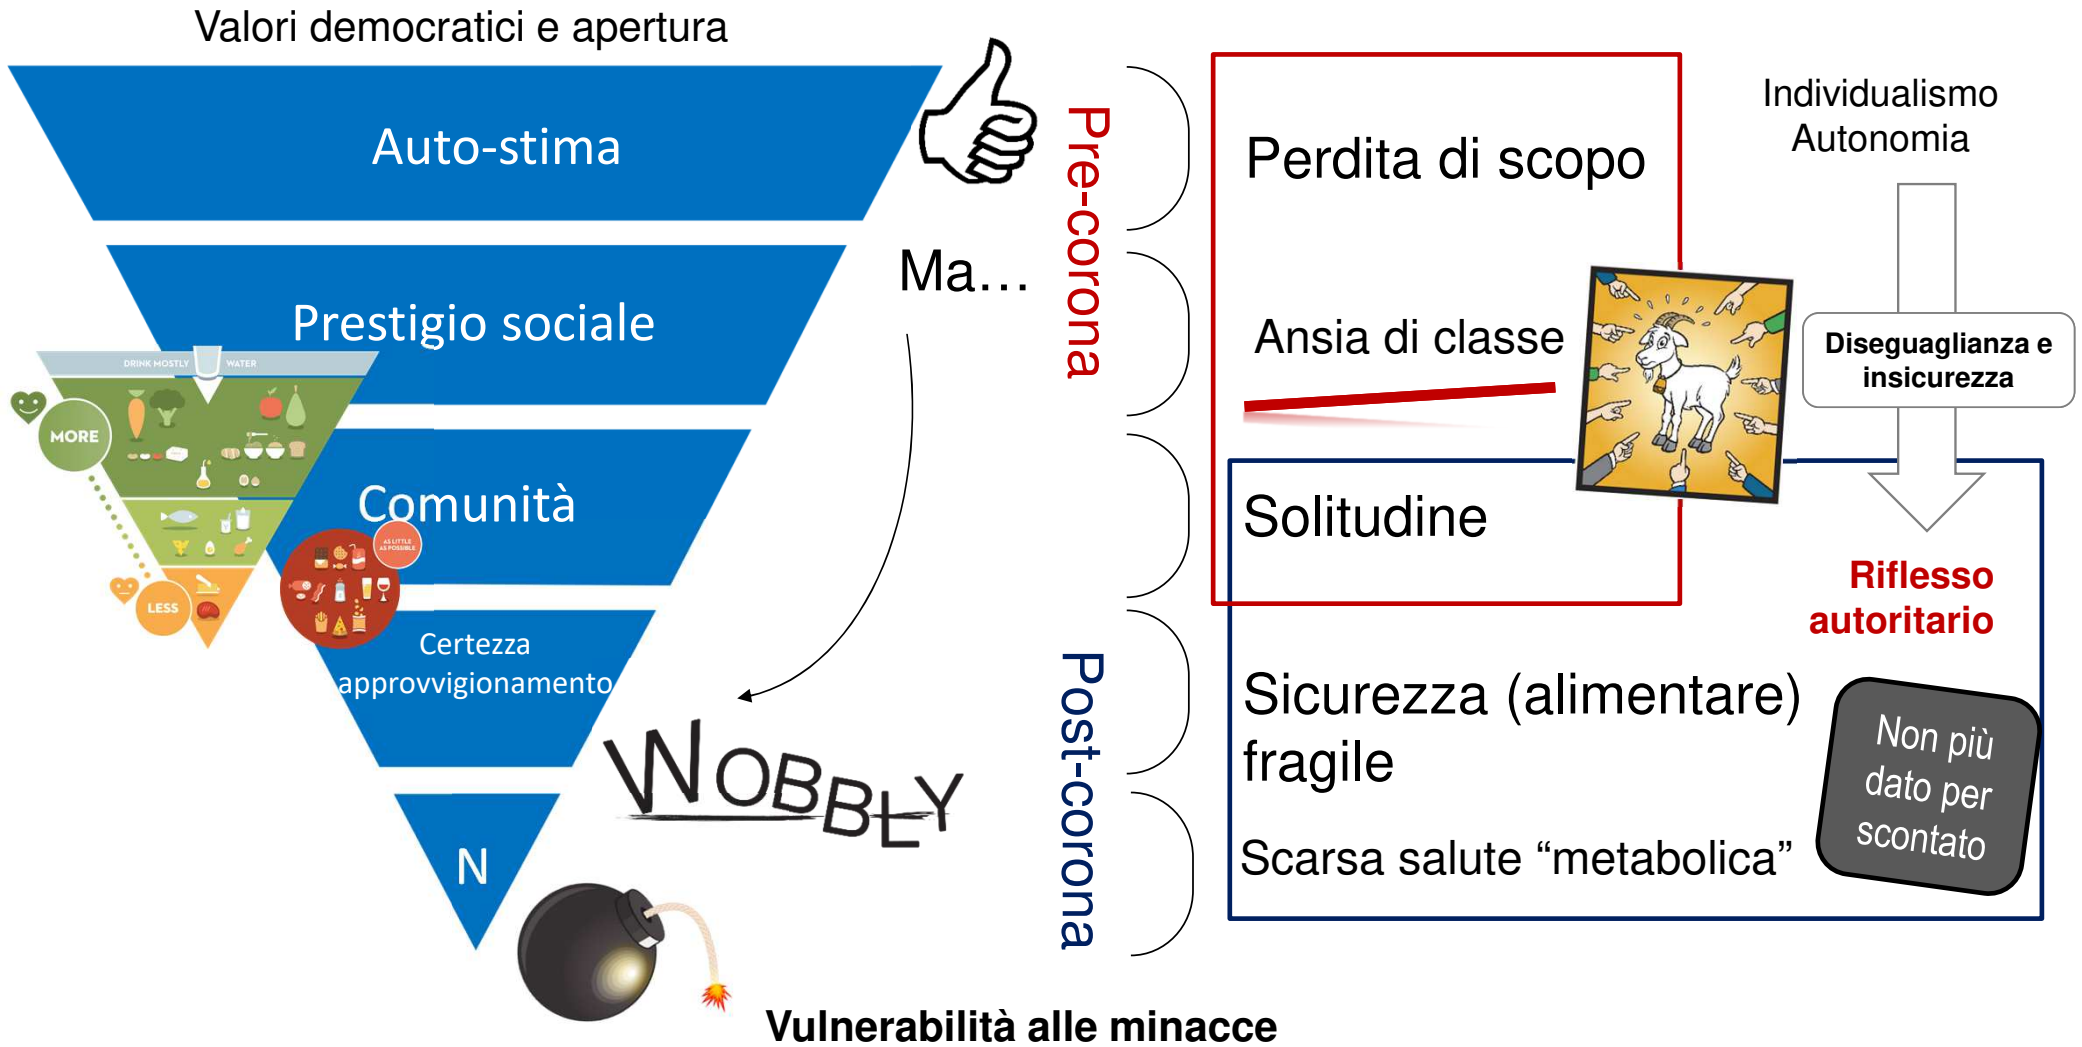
Valori democratici e apertura

Auto-stima

Prestigio sociale

DRINK MOSTLY WATER

MORE

LESS

AS LITTLE AS POSSIBLE

Comunità

Certezza approvvigionamento

N

Ma…

WOBBLY

Pre-corona

Post-corona

Perdita di scopo

Ansia di classe

Solitudine

Sicurezza (alimentare) fragile

Scarsa salute “metabolica”

Individualismo
Autonomia

Diseguaglianza e insicurezza

Riflesso autoritario

Non più dato per scontato

Vulnerabilità alle minacce